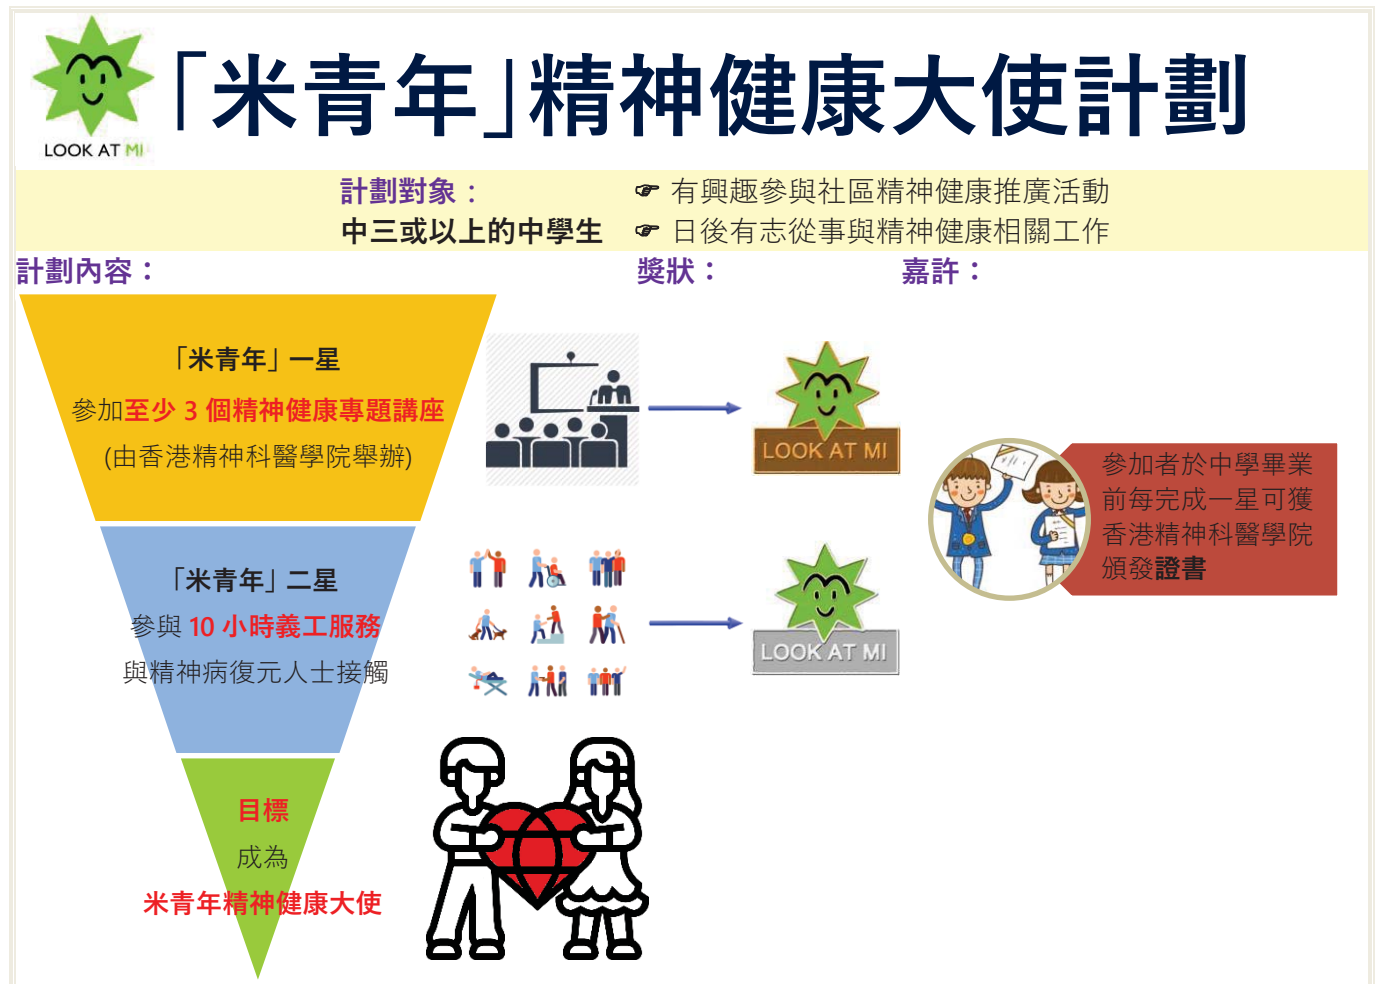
LOOK AT MI

「米青年」精神健康大使計劃

計劃對象：
中三或以上的中學生

☛ 有興趣參與社區精神健康推廣活動
☛ 日後有志從事與精神健康相關工作

計劃內容：

獎狀：

嘉許：

「米青年」一星
參加至少 3 個精神健康專題講座
(由香港精神科醫學院舉辦)

LOOK AT MI

「米青年」二星
參與 10 小時義工服務
與精神病復元人士接觸

LOOK AT MI

參加者於中學畢業前每完成一星可獲香港精神科醫學院頒發證書

目標
成為
米青年精神健康大使